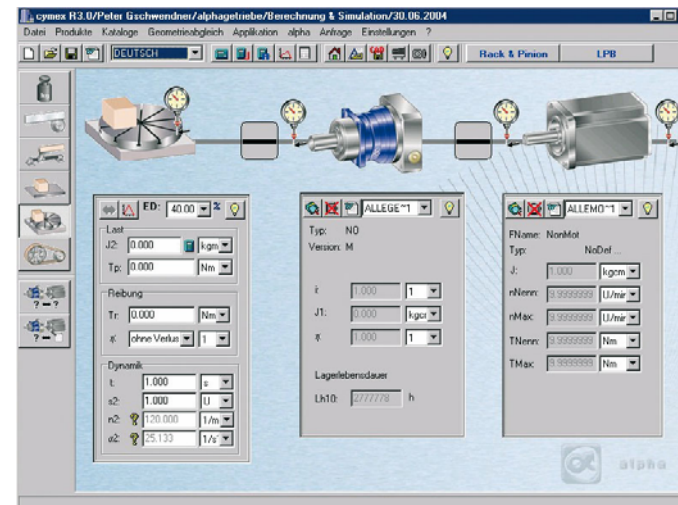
cymex R3.0/Peter Gschwendner/alphagetriebe/Berechnung & Simulation/30.06.2004

Datei Produkte Kataloge Geometrieabgleich Applikation alpha Anfrage Einstellungen ?

DEUTSCH

Rack & Pinion

LPB

ED: 40.00 %

Last

J2: 0.000 kgm

Tp: 0.000 Nm

Reibung

Tr: 0.000 Nm

ohne Verlus 1

Dynamik

t: 1.000 s

s2: 1.000 U

n2: 120.000 1/m

a2: 25.133 1/s

ALLEGE~1

Typ: NO

Version: M

i: 1.000 1

J1: 0.000 kgcr

1.000 1

Lagerlebensdauer

Lh10: 2777778 h

ALLEMO~1

FName: NonMot

Typ: NoDef

J: 1.000 kgcm

nNenn: 9.9999999 U/mir

nMax: 9.9999999 U/mir

TNenn: 9.9999999 Nm

TMax: 9.9999999 Nm

alpha